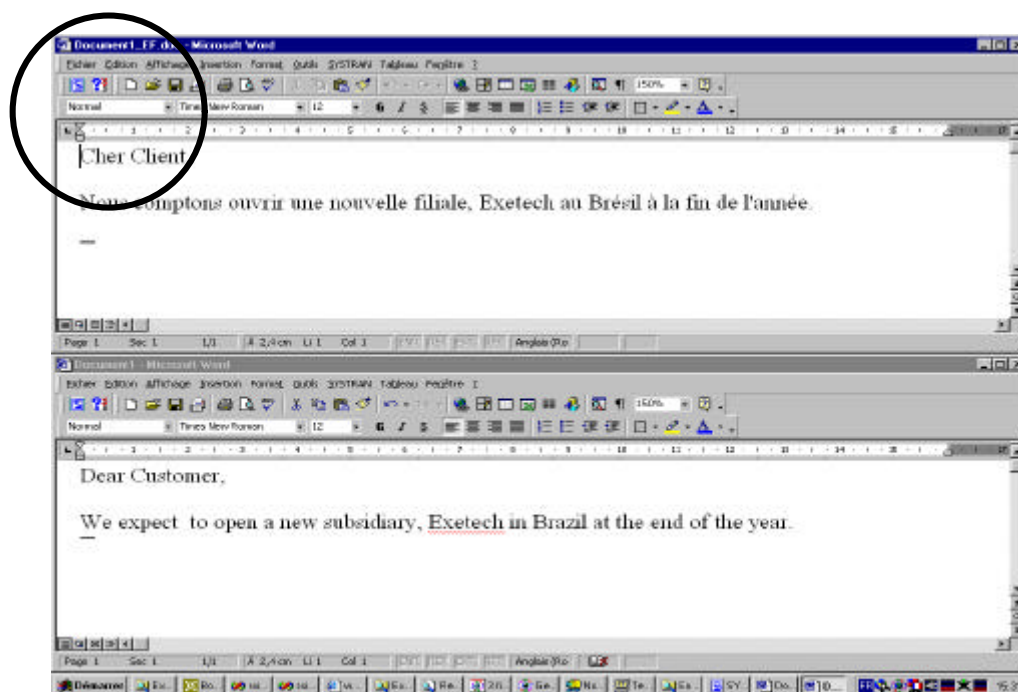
Document1_EF.doc - Microsoft Word

Fichier Edition Affichage Insertion Format Outils SYSTRAN Tableau Fenêtre ?

150%

Normal Times New Roman 12

Cher Client

Nous comptons ouvrir une nouvelle filiale, Exetech au Brésil à la fin de l'année.

Page 1 Sec 1 1/1 À 2,4cm Li 1 Col 1 Anglais (Ro

Document1 - Microsoft Word

Fichier Edition Affichage Insertion Format Outils SYSTRAN Tableau Fenêtre ?

150%

Normal Times New Roman 12

Dear Customer,

We expect to open a new subsidiary, Exetech in Brazil at the end of the year.

Page 1 Sec 1 1/1 À 2,4cm Li 1 Col 1 Anglais (Ro

Démarrer Ex... Ro... ... ... W... Ex... Re... 20... Ge... Ni... Te... Es... SY... Do... 10... 15:2